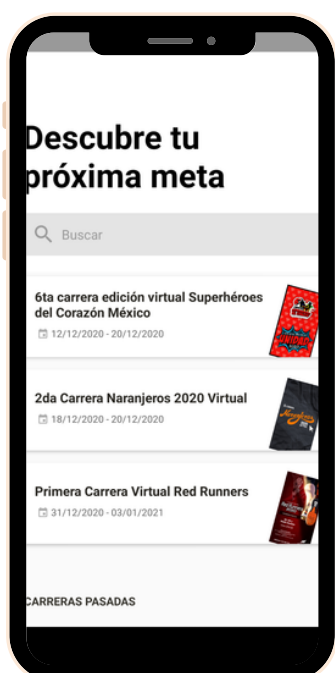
Descubre tu próxima meta

Buscar

6ta carrera edición virtual Superhéroes del Corazón México
12/12/2020 - 20/12/2020

2da Carrera Naranjeros 2020 Virtual
18/12/2020 - 20/12/2020

Primera Carrera Virtual Red Runners
31/12/2020 - 03/01/2021

CARRERAS PASADAS